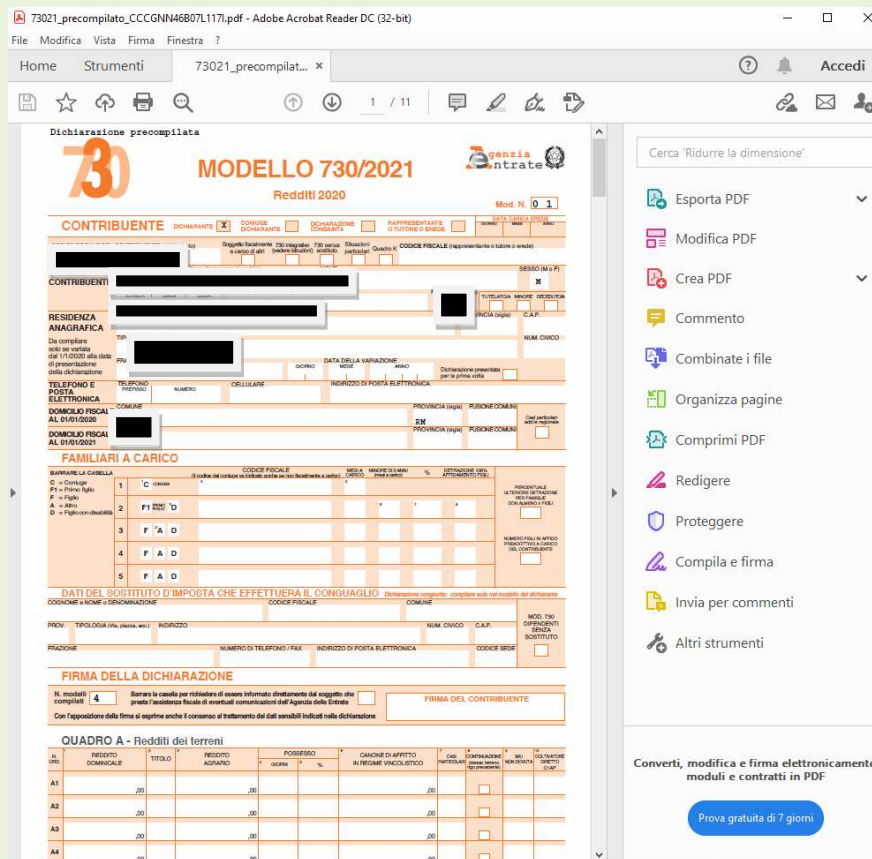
73021_precompilato_CCCGNN46B07L117I.pdf - Adobe Acrobat Reader DC (32-bit)

File Modifica Vista Firma Finestra ?

Home Strumenti 73021_precompilat... ×

Accedi

1 / 11

Dichiarazione precompilata

730

MODELLO 730/2021
Redditi 2020

Agenzia Entrate

Mod. N. 0 1

CONTRIBUENTE DICHIARANTE X CONIUGE DICHIARANTE DICHIARAZIONE CONGIUNTA RAPPRESENTANTE O TUTORE O EREDE

DATA CARICA EREDE GIORNO MESE ANNO

Soggetto fiscalmente a carico di altri 730 integrativo 730 senza sostituto Situazioni particolari Quadro K CODICE FISCALE (rappresentante o tutore o erede)

CONTRIBUENTE

SESSO (M o F) M

TUTELATA MINORE DECEDUTA

RESIDENZA ANAGRAFICA

Da compilare solo se variata dal 1/1/2020 alla data di presentazione della dichiarazione

PROVINCIA (sigla) C.A.P.

NUM. CIVICO

DATA DELLA VARIAZIONE GIORNO MESE ANNO

Dichiarazione presentata per la prima volta

TELEFONO E POSTA ELETTRONICA TELEFONO PREFISSO NUMERO CELLULARE INDIRIZZO DI POSTA ELETTRONICA

DOMICILIO FISCALE AL 01/01/2020 COMUNE PROVINCIA (sigla) FUSIONE COMUNI RM

DOMICILIO FISCALE AL 01/01/2021 PROVINCIA (sigla) FUSIONE COMUNI Casi particolari addizionale regionale

FAMILIARI A CARICO

BARRARE LA CASELLA
C = Coniuge
F1 = Primo figlio
F = Figlio
A = Altro
D = Figlio con disabilità

CODICE FISCALE (Indicare il codice fiscale del coniuge anche se non fiscalmente a carico) MESI A CARICO MINORE DI TRE ANNI % DETRAZIONE 100% AFFIDAMENTO FIGLI

1 C
2 F1 A D
3 F A D
4 F A D
5 F A D

PERCENTUALE ULTERIORE DETRAZIONE PER FAMIGLIE CON ALMENO 4 FIGLI

NUMERO FIGLI IN AFFIDO PREADOTTIVO A CARICO DEL CONTRIBUENTE

DATI DEL SOSTITUTO D'IMPOSTA CHE EFFETTUERÀ IL CONGUAGLIO Dichiarazione congiunta: compilare solo nel modello del dichiarante

COGNOME e NOME o DENOMINAZIONE CODICE FISCALE COMUNE

PROV. TIPOLOGIA (via, piazza, ecc.) INDIRIZZO NUM. CIVICO C.A.P.

MOD. 730 DIPENDENTI SENZA SOSTITUTO

FRAZIONE NUMERO DI TELEFONO / FAX INDIRIZZO DI POSTA ELETTRONICA CODICE SEDE

FIRMA DELLA DICHIARAZIONE

N. modelli compilati 4

Barrare la casella per richiedere di essere informato direttamente dal soggetto che presta l'assistenza fiscale di eventuali comunicazioni dell'Agenzia delle Entrate

FIRMA DEL CONTRIBUENTE

Con l'apposizione della firma si esprime anche il consenso al trattamento dei dati sensibili indicati nella dichiarazione

QUADRO A - Redditi dei terreni

| N. ORD. | REDDITO DOMINICALE | TITOLO | REDDITO AGRARIO | POSSESSO GIORNI | % | CANONE DI AFFITTO IN REGIME VINCOLISTICO | CASI PARTICOLARI | CONTINUAZIONE | IMU NON DOVUTA | COLTIVATORE DIRETTO O IAP |
|---|---|---|---|---|---|---|---|---|---|---|
| A1 | ,00 | | ,00 | | | ,00 | | | | |
| A2 | ,00 | | ,00 | | | ,00 | | | | |
| A3 | ,00 | | ,00 | | | ,00 | | | | |
| A4 | ,00 | | ,00 | | | ,00 | | | | |

Cerca 'Ridurre la dimensione'

Esporta PDF
Modifica PDF
Crea PDF
Commento
Combinate i file
Organizza pagine
Comprimi PDF
Redigere
Proteggere
Compila e firma
Invia per commenti
Altri strumenti

Converti, modifica e firma elettronicamente moduli e contratti in PDF

Prova gratuita di 7 giorni